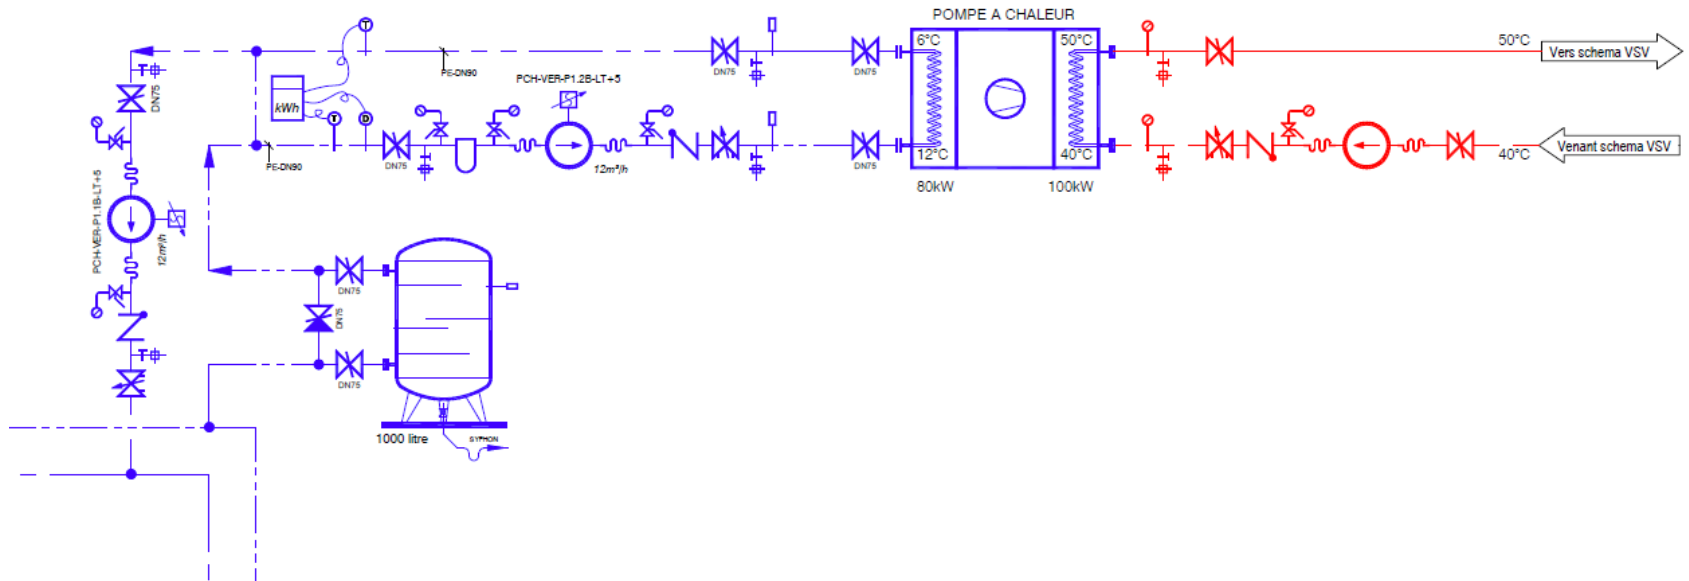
POMPE A CHALEUR

T

PE-DN90

PCH-VER-P1.2B-LT+5

kWh

T

D

PE-DN90

DN75

12m³/h

DN75

DN75

DN75

6°C

12°C

50°C

40°C

80kW

100kW

50°C

Vers schema VSV

40°C

Venant schema VSV

DN75

PCH-VER-P1.1B-LT+5

12m³/h

DN75

DN75

DN75

1000 litre

SYPHON